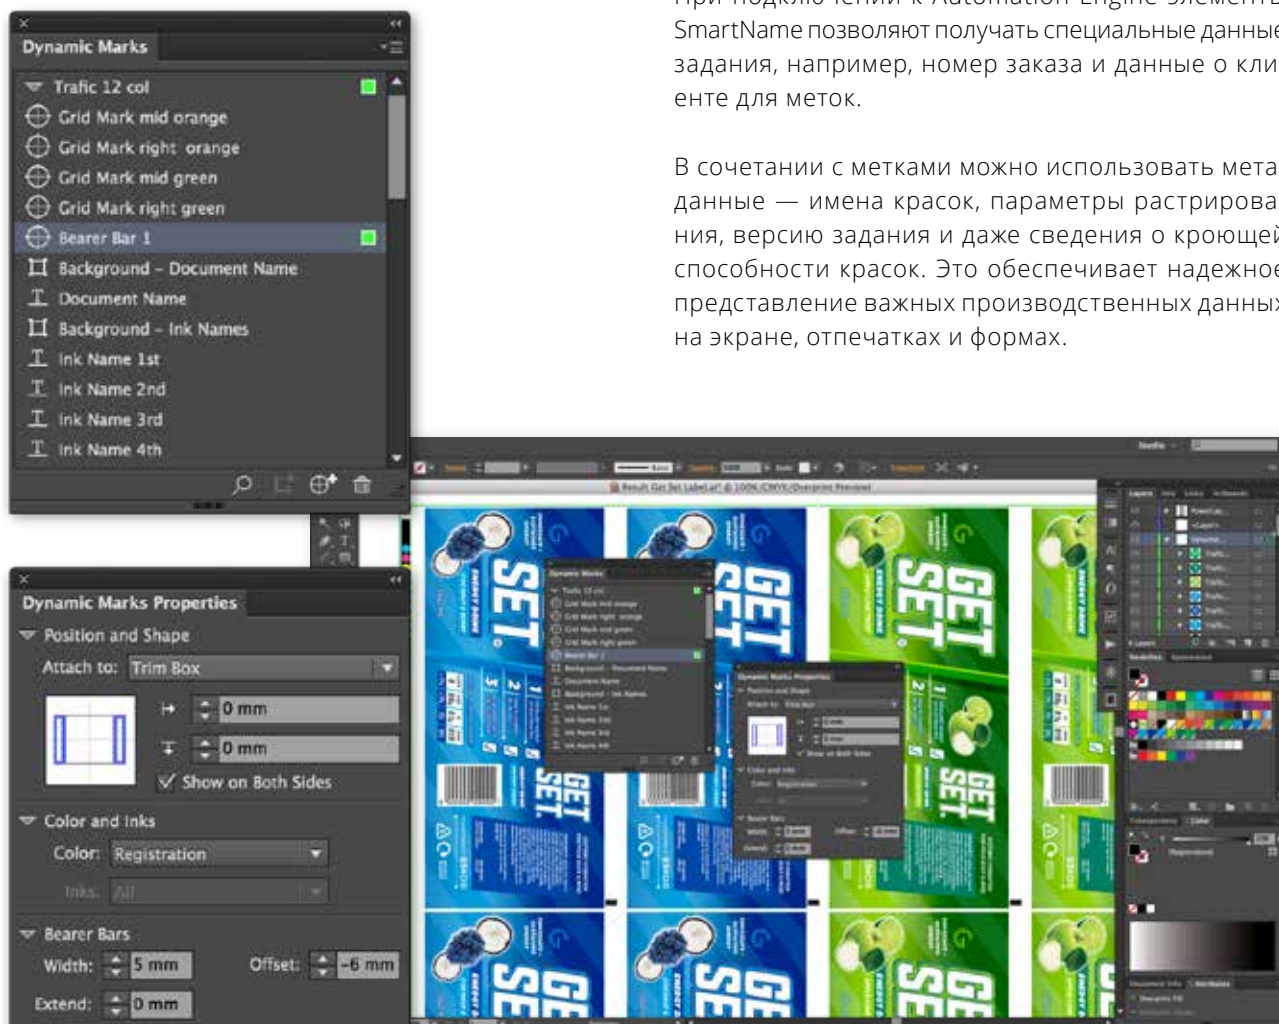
При подключении к Automation Engine элементы SmartName позволяют получать специальные данные задания, например, номер заказа и данные о клиенте для меток.

В сочетании с метками можно использовать метаданные — имена красок, параметры растрирования, версию задания и даже сведения о кроющей способности красок. Это обеспечивает надежное представление важных производственных данных на экране, отпечатках и формах.

Dynamic Marks

Trafic 12 col
Grid Mark mid orange
Grid Mark right orange
Grid Mark mid green
Grid Mark right green
Bearer Bar 1
Background - Document Name
Document Name
Background - Ink Names
Ink Name 1st
Ink Name 2nd
Ink Name 3rd
Ink Name 4th

Dynamic Marks Properties

Position and Shape
Attach to: Trim Box
0 mm
0 mm
Show on Both Sides

Color and Inks
Color: Registration
Inks: All

Bearer Bars
Width: 5 mm
Offset: -6 mm
Extend: 0 mm

GET SET.
GET SET.
GET SET.
GET SET.
GET SET.
GET SET.
GET SET.
GET SET.